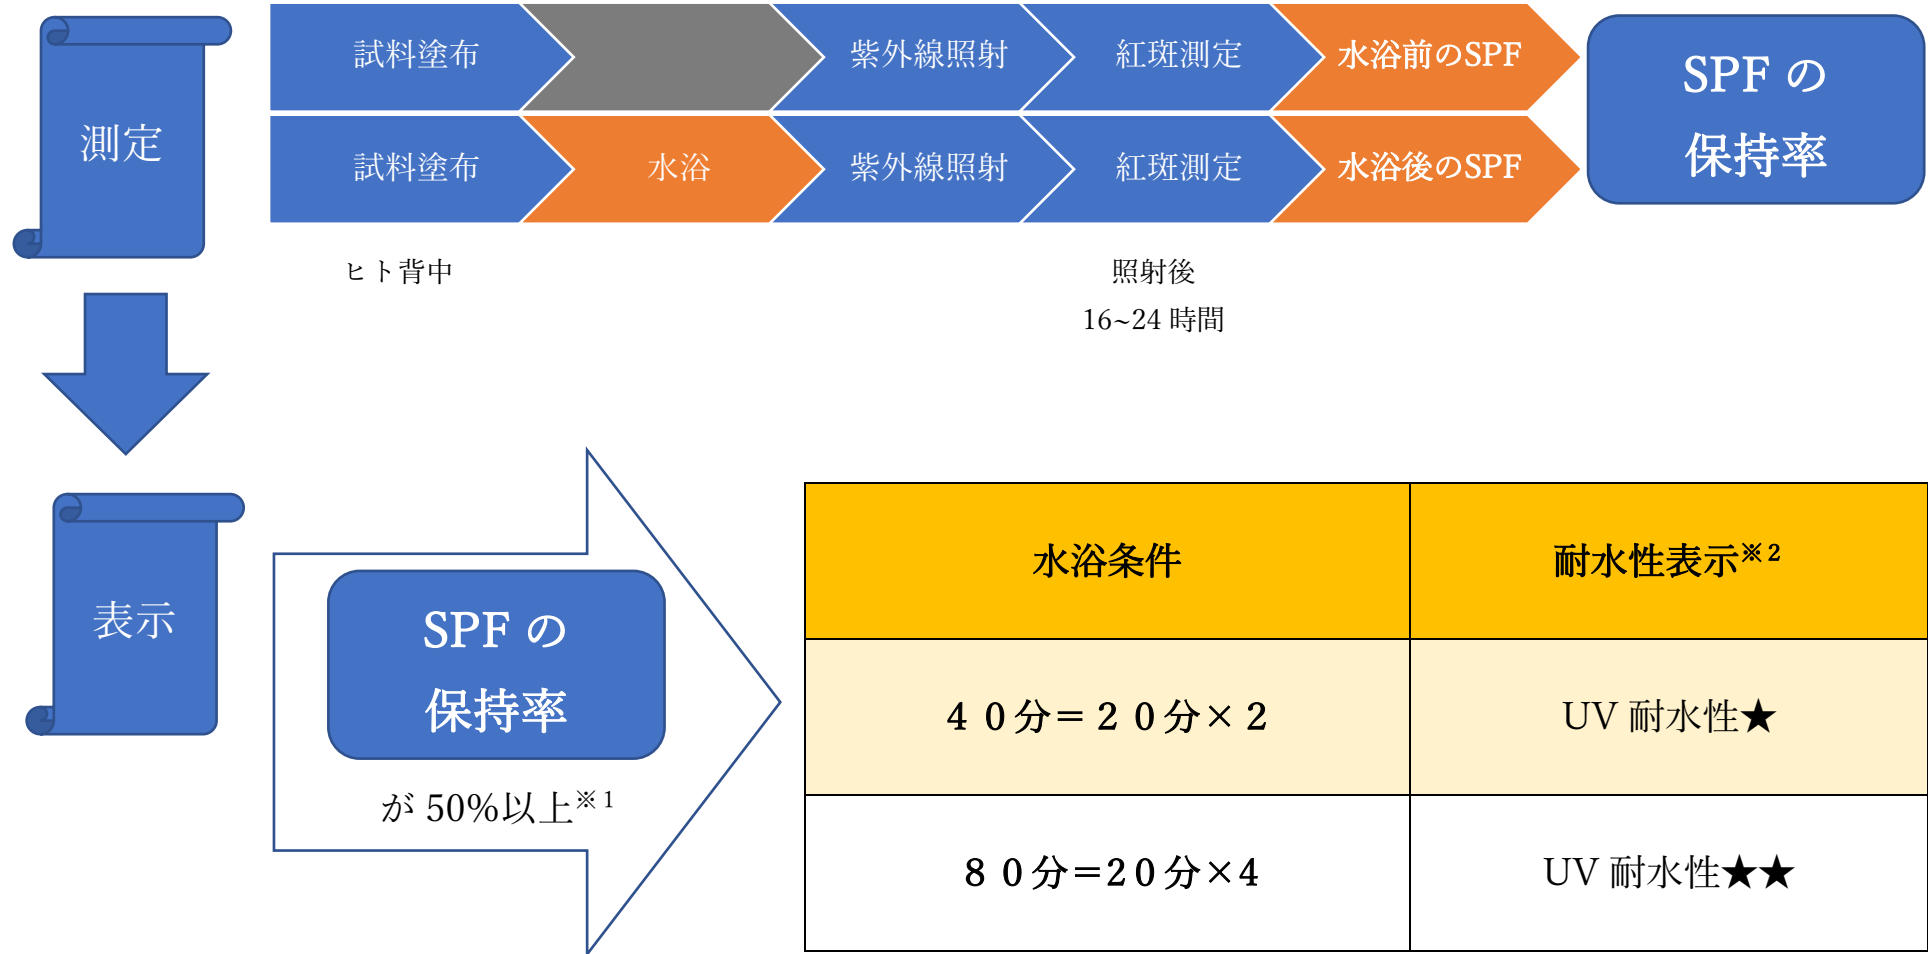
測定

試料塗布

紫外線照射

紅斑測定

水浴前のSPF

試料塗布

水浴

紫外線照射

紅斑測定

水浴後のSPF

SPF の保持率

ヒト背中

照射後 16~24 時間

表示

SPF の保持率

が 50%以上$^{※1}$

| 水浴条件 | 耐水性表示$^{※2}$ |
|---|---|
| ４０分＝２０分×２ | UV 耐水性★ |
| ８０分=2０分×4 | UV 耐水性★★ |